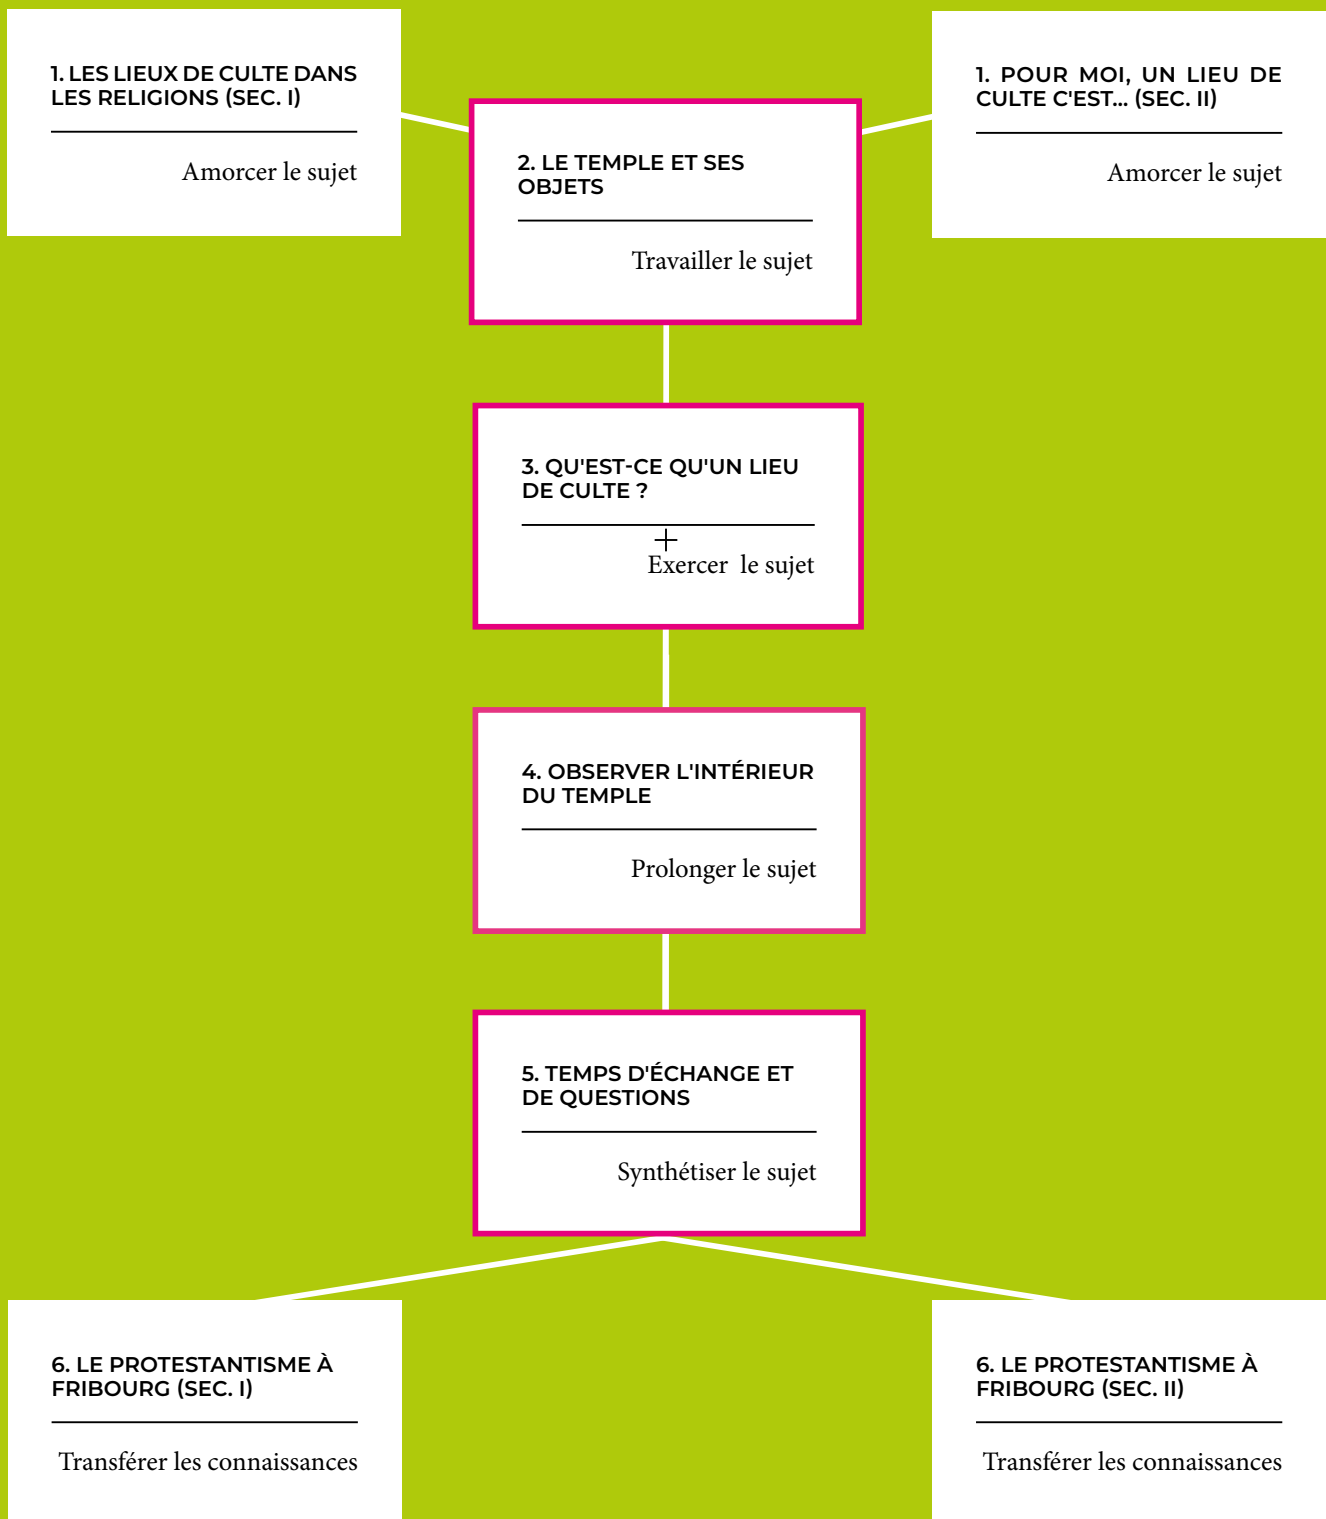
1. LES LIEUX DE CULTE DANS LES RELIGIONS (SEC. I)

Amorcer le sujet

2. LE TEMPLE ET SES OBJETS

Travailler le sujet

1. POUR MOI, UN LIEU DE CULTE C'EST... (SEC. II)

Amorcer le sujet

3. QU'EST-CE QU'UN LIEU DE CULTE ?

Exercer le sujet

4. OBSERVER L'INTÉRIEUR DU TEMPLE

Prolonger le sujet

5. TEMPS D'ÉCHANGE ET DE QUESTIONS

Synthétiser le sujet

6. LE PROTESTANTISME À FRIBOURG (SEC. I)

Transférer les connaissances

6. LE PROTESTANTISME À FRIBOURG (SEC. II)

Transférer les connaissances